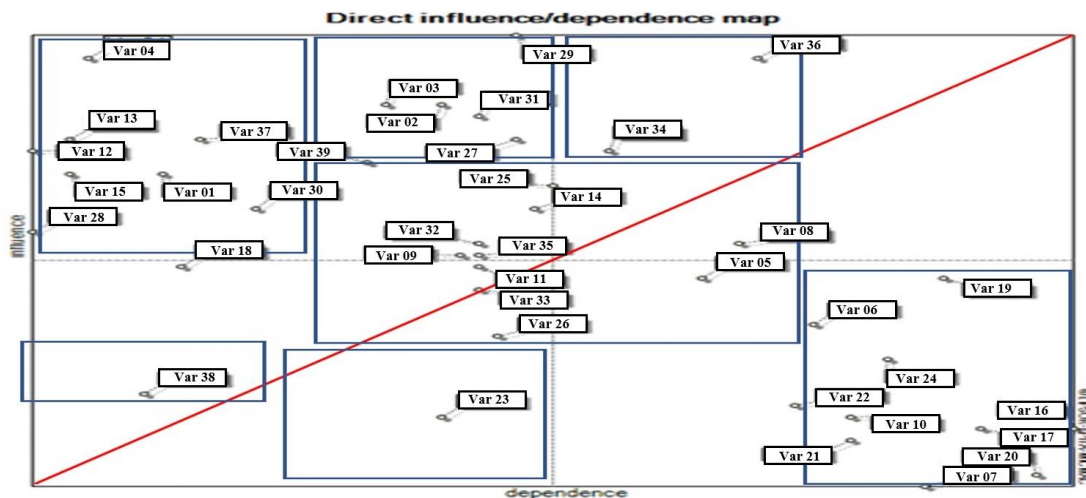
Direct influence/dependence map

Var 04
Var 13
Var 12
Var 37
Var 15
Var 01
Var 30
Var 28
Var 18
Var 03
Var 02
Var 31
Var 29
Var 39
Var 27
Var 36
Var 34
Var 25
Var 14
Var 32
Var 09
Var 35
Var 11
Var 33
Var 26
Var 08
Var 05
Var 19
Var 06
Var 24
Var 22
Var 10
Var 16
Var 17
Var 21
Var 20
Var 07
Var 38
Var 23

influence
dependence